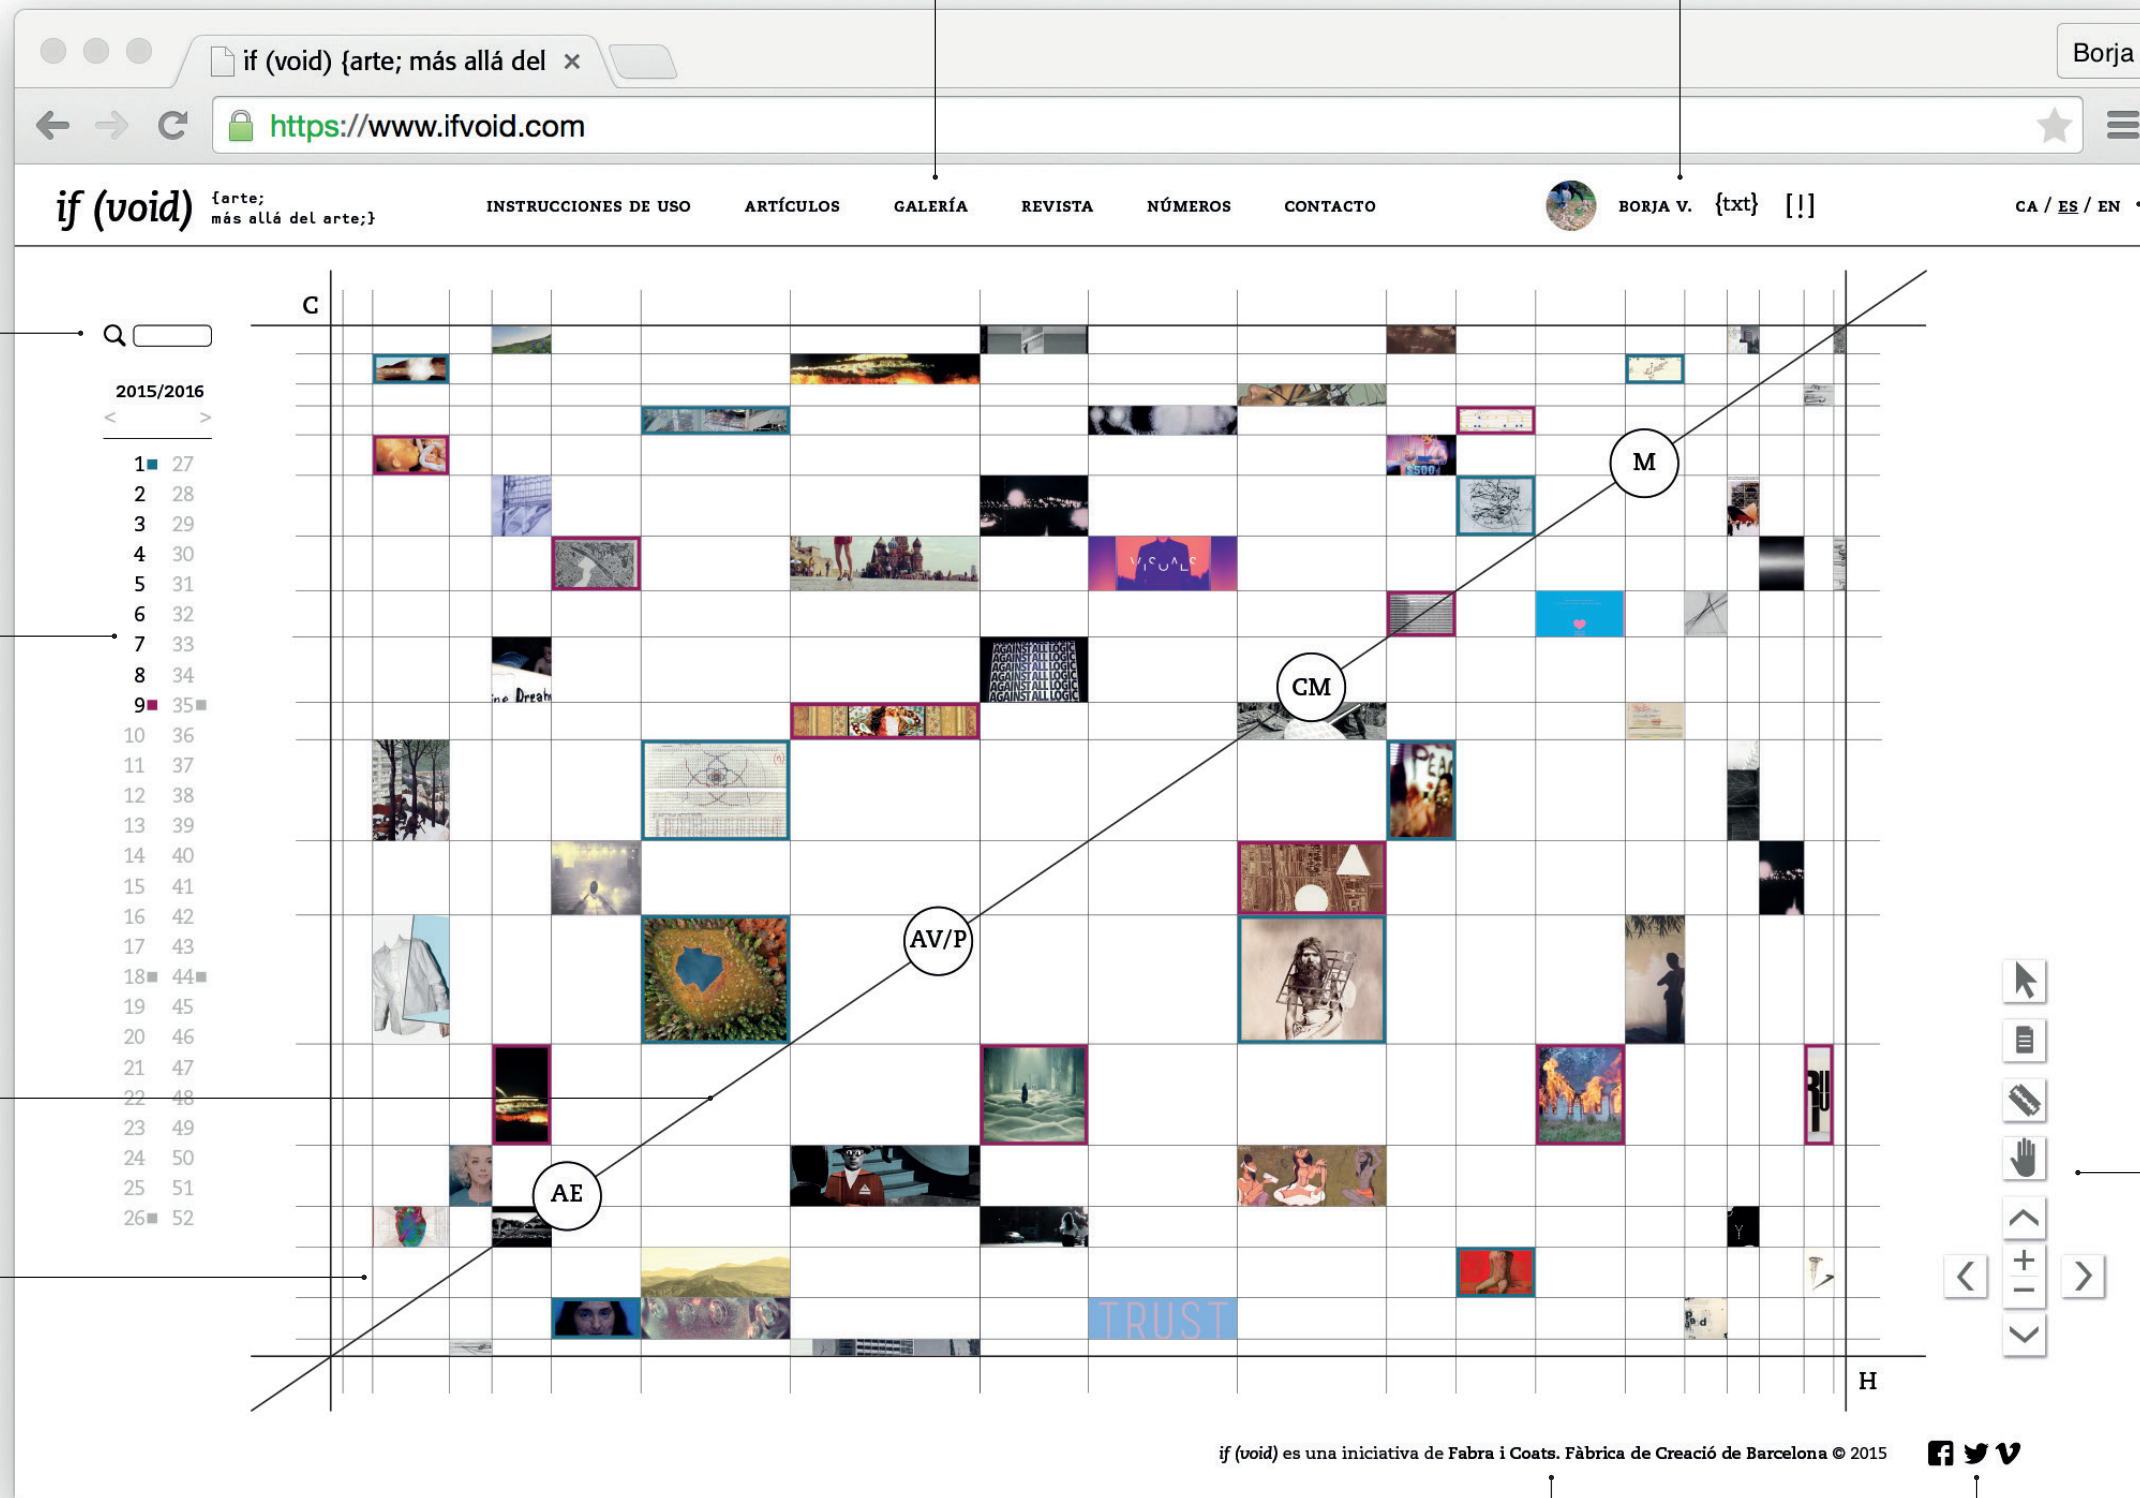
if (void) {arte; más allá del ×

Borja

https://www.ifvoid.com

if (void) {arte; más allá del arte;}

INSTRUCCIONES DE USO ARTÍCULOS GALERÍA REVISTA NÚMEROS CONTACTO

BORJA V. {txt} [!]

CA / ES / EN

2015/2016
< >

1 27
2 28
3 29
4 30
5 31
6 32
7 33
8 34
9 35
10 36
11 37
12 38
13 39
14 40
15 41
16 42
17 43
18 44
19 45
20 46
21 47
22 48
23 49
24 50
25 51
26 52

C

M

CM

AV/P

AE

H

VISUALS

AGAINST ALL LOGIC

TRUST

*if (void)* es una iniciativa de **Fabra i Coats. Fàbrica de Creació de Barcelona** © 2015